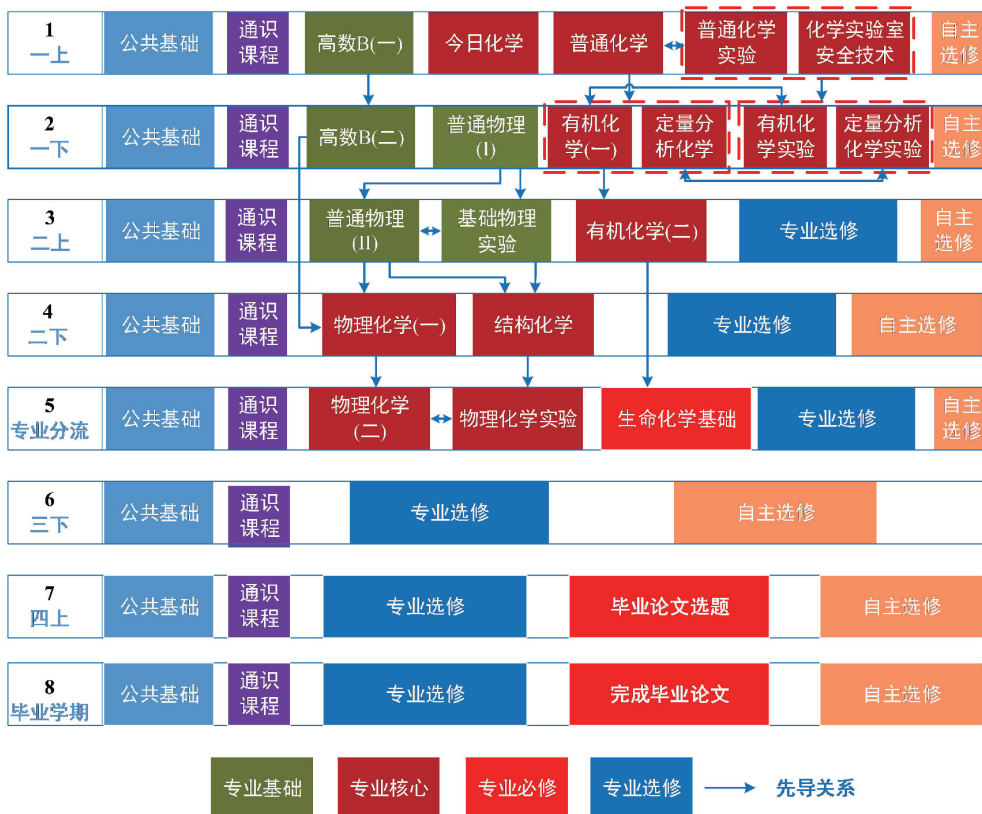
1
一上
公共基础
通识课程
高数B(一)
今日化学
普通化学
普通化学实验
化学实验室安全技术
自主选修

2
一下
公共基础
通识课程
高数B(二)
普通物理(I)
有机化学(一)
定量分析化学
有机化学实验
定量分析化学实验
自主选修

3
二上
公共基础
通识课程
普通物理(II)
基础物理实验
有机化学(二)
专业选修
自主选修

4
二下
公共基础
通识课程
物理化学(一)
结构化学
专业选修
自主选修

5
专业分流
公共基础
通识课程
物理化学(二)
物理化学实验
生命化学基础
专业选修
自主选修

6
三下
公共基础
通识课程
专业选修
自主选修

7
四上
公共基础
通识课程
专业选修
毕业论文选题
自主选修

8
毕业学期
公共基础
通识课程
专业选修
完成毕业论文
自主选修

专业基础
专业核心
专业必修
专业选修
先导关系